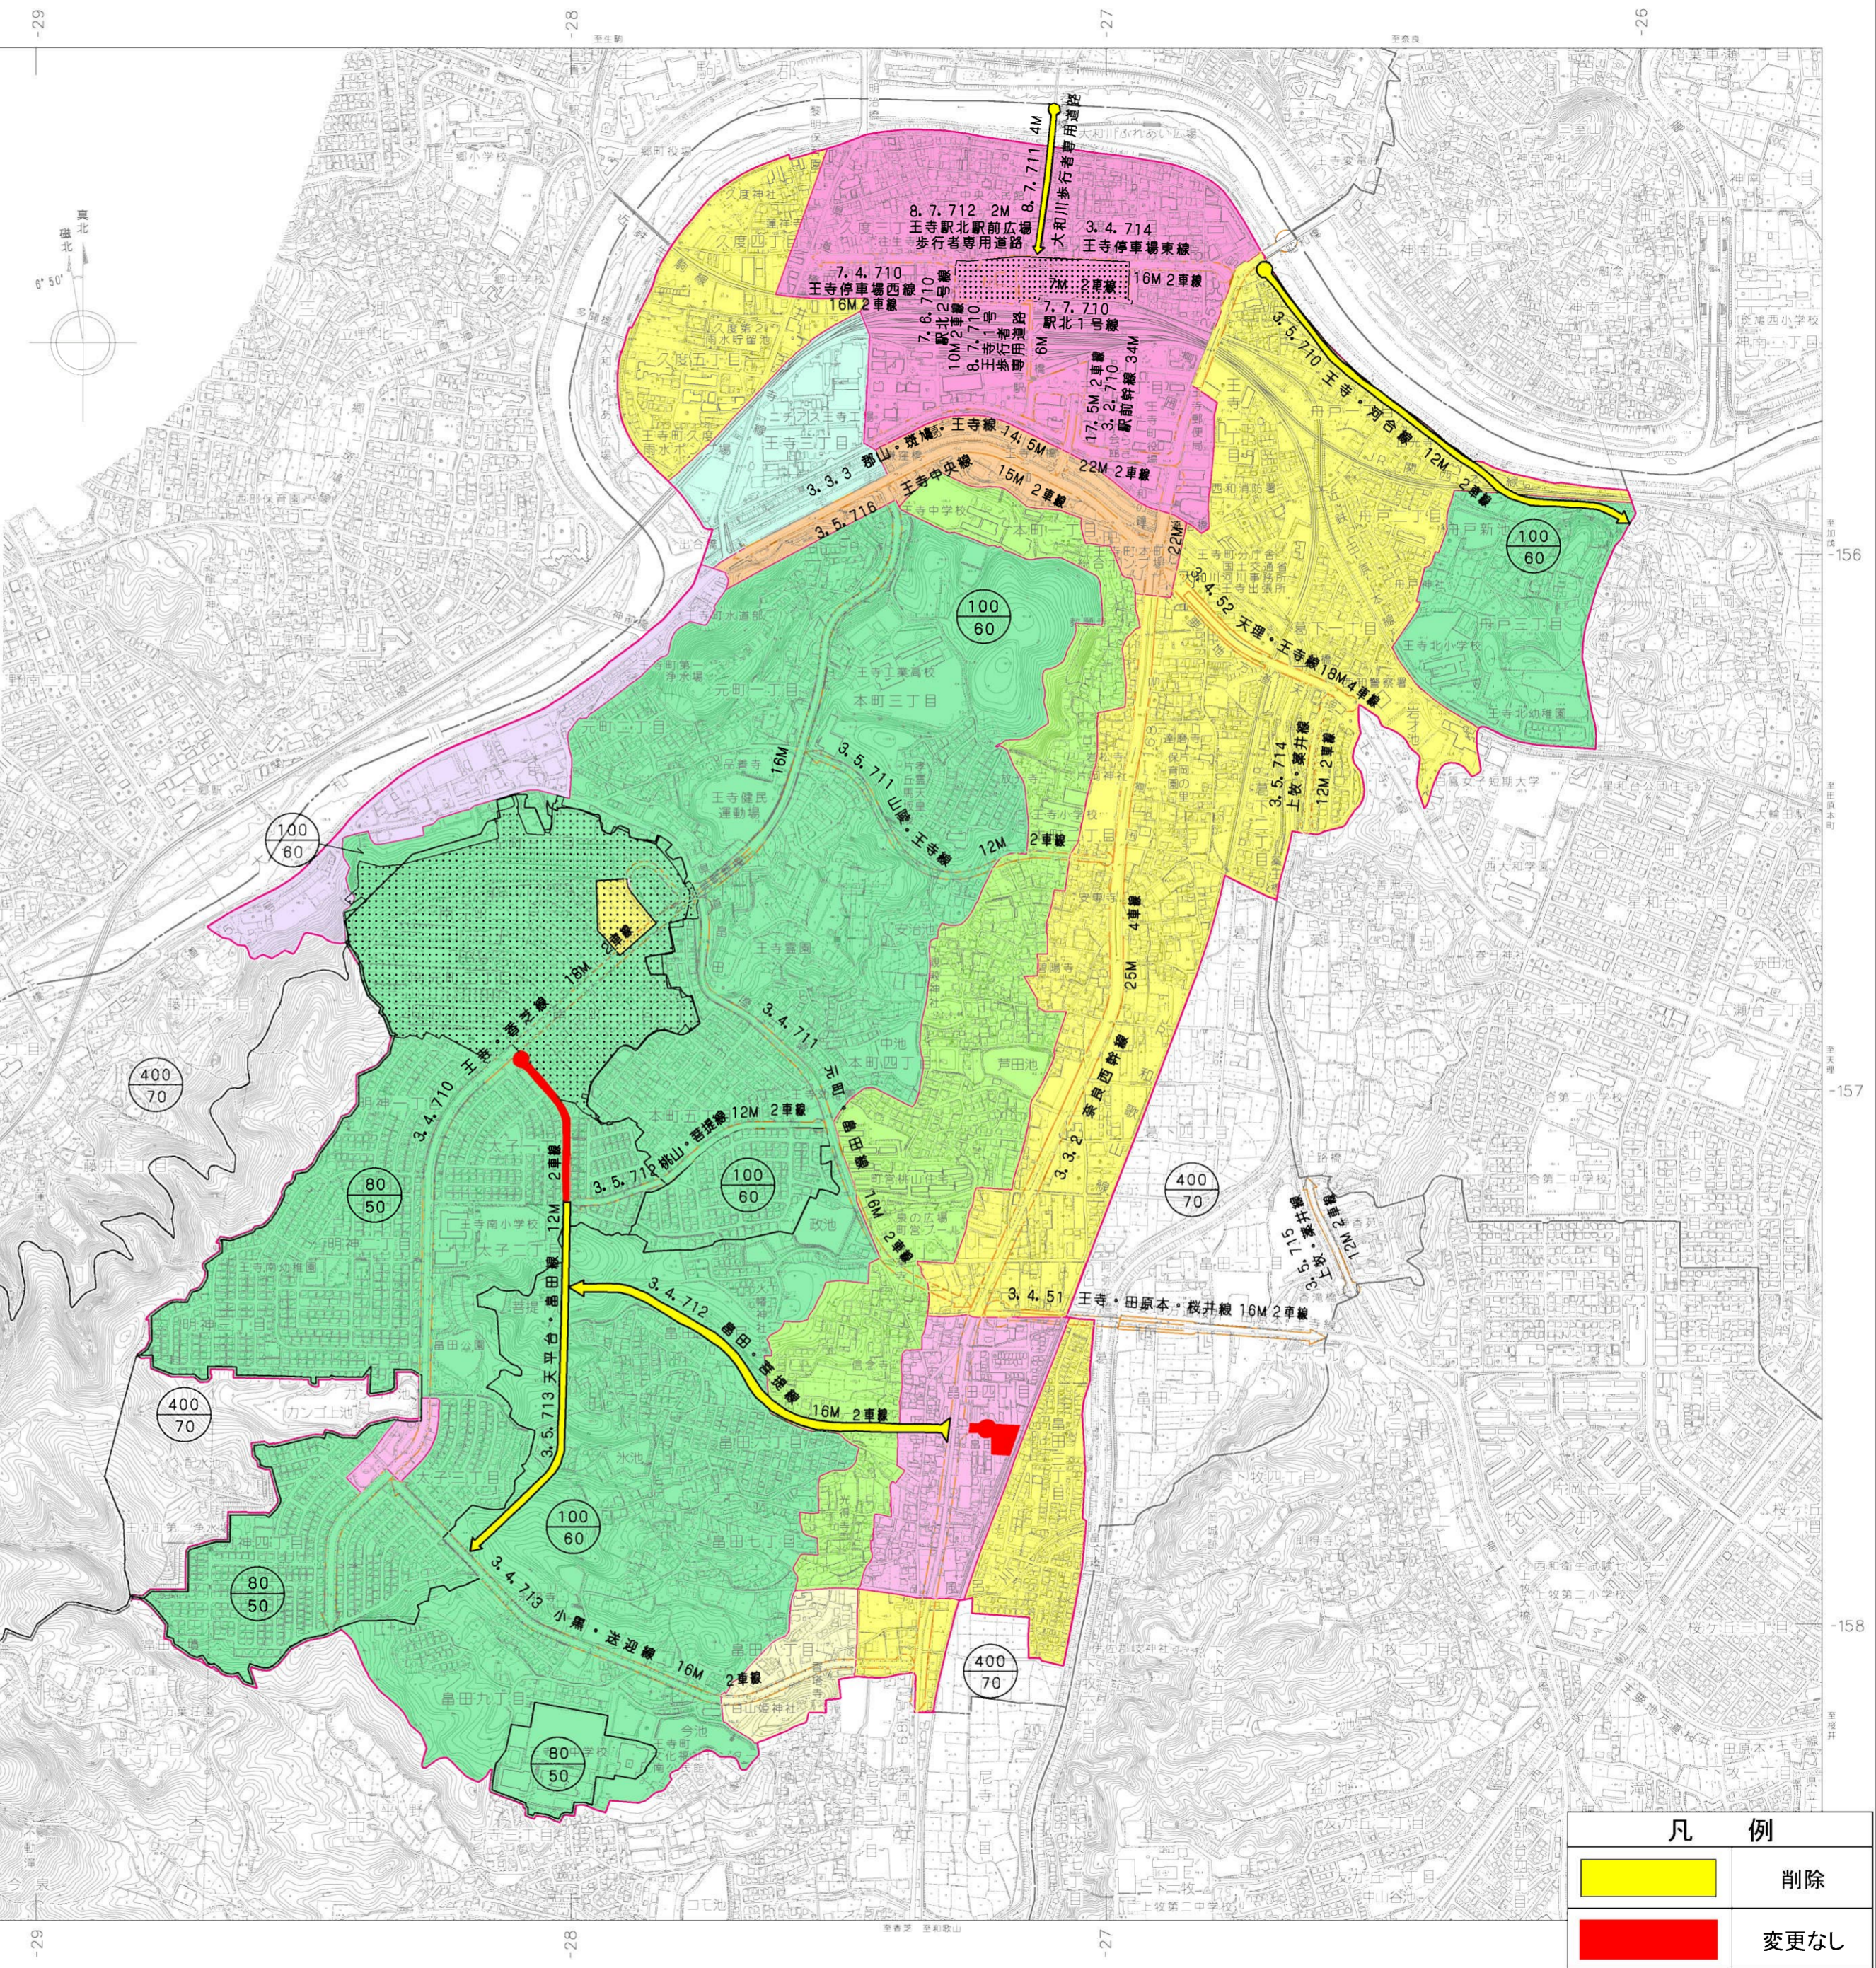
-29
-28
-27
-26

真北
磁北
6° 50'

8.7.711 4M
大和川歩行者専用道路
8.7.712 2M
王寺駅北駅前広場
歩行者専用道路
3.4.714
王寺停車場東線
7.4.710
王寺停車場西線
16M 2車線
16M 2車線
7M 2車線
7.6.710
駅北2号線
10M 2車線
8.7.710
王寺駅
歩行者専用道路
6M
7.7.710
駅北1号線
3.2.710
駅前幹線 34M
17.5M 2車線
3.3.3 郡山・斑鳩・王寺線 14.5M
22M 2車線
3.5.716 王寺中央線 15M 2車線
22M
3.5.710 王寺・河合線 12M 2車線
3.4.52 天理・王寺線 18M 4車線
3.5.714 上牧・薬井線 12M 2車線
3.5.711 山坂・王寺線 12M 2車線
16M
3.4.710 王寺・香芝線 18M 4車線
3.4.711 元町・畠田線 16M 2車線
3.3.2 奈良西幹線 25M 4車線
3.5.712 明神・葛城線 12M 2車線
3.5.713 天平台・畠田線 12M 2車線
3.4.712 畠田・葛城線 16M 2車線
3.4.51 王寺・田原本・桜井線 16M 2車線
3.5.715 上牧・薬井線 12M 2車線
3.4.713 小黒・送迎線 16M 2車線

100
60
400
70
80
50

-156
-157
-158

凡例
削除
変更なし